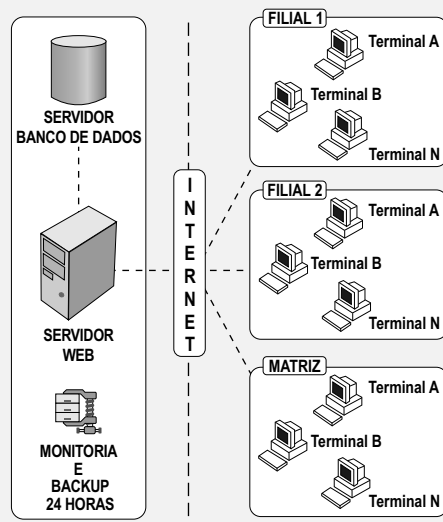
SERVIDOR BANCO DE DADOS

SERVIDOR WEB

MONITORIA E BACKUP 24 HORAS

INTERNET

FILIAL 1
Terminal A
Terminal B
Terminal N

FILIAL 2
Terminal A
Terminal B
Terminal N

MATRIZ
Terminal A
Terminal B
Terminal N